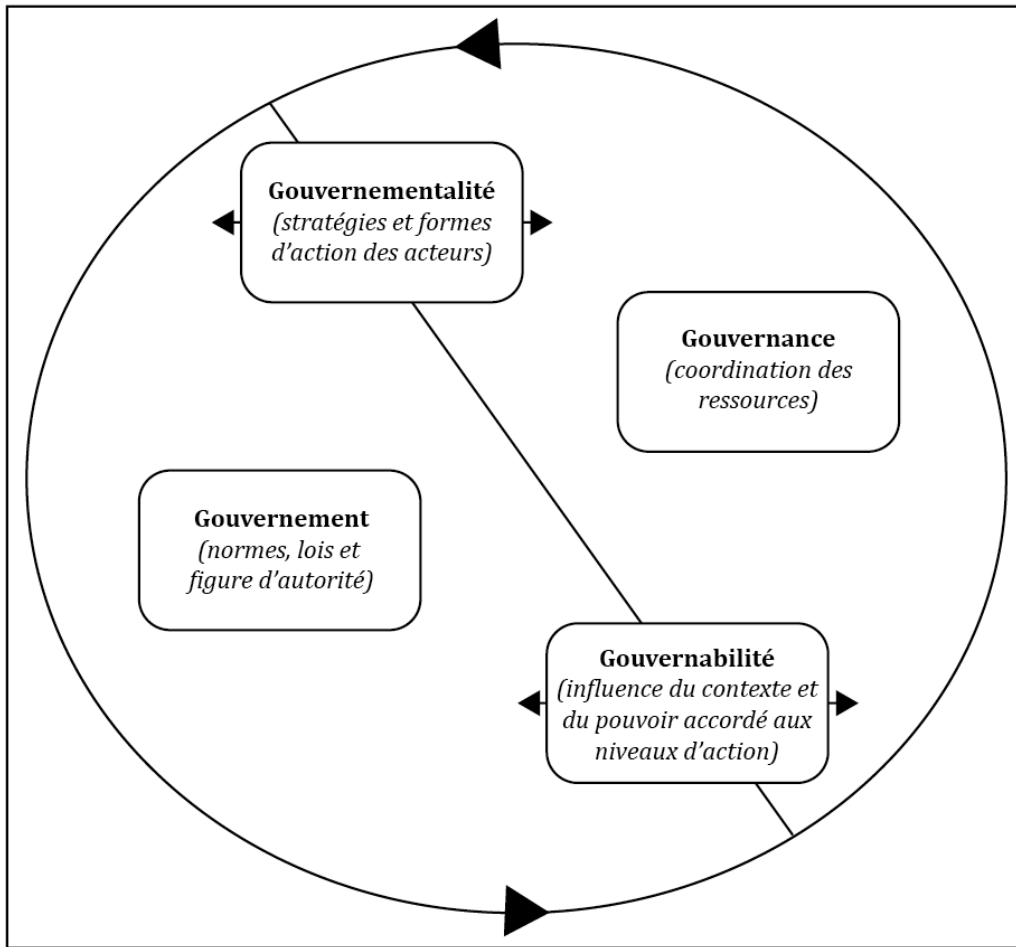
Gouvernementalité
(stratégies et formes d'action des acteurs)

Gouvernance
(coordination des ressources)

Gouvernement
(normes, lois et figure d'autorité)

Gouvernabilité
(influence du contexte et du pouvoir accordé aux niveaux d'action)